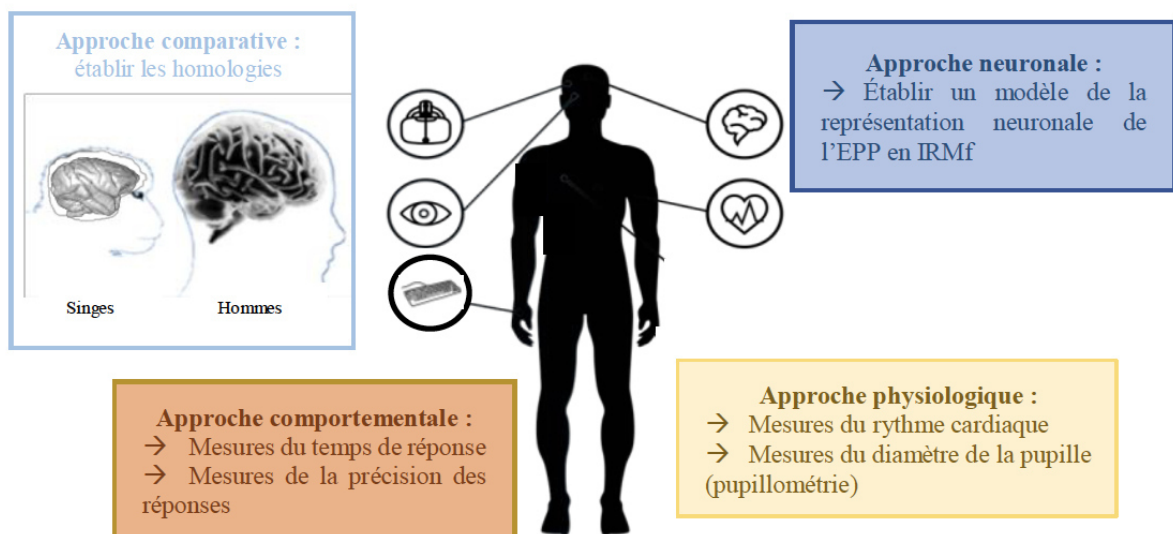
Approche comparative :
établir les homologies

Singes

Hommes

Approche neuronale :
→ Établir un modèle de la représentation neuronale de l'EPP en IRMf

Approche comportementale :
→ Mesures du temps de réponse
→ Mesures de la précision des réponses

Approche physiologique :
→ Mesures du rythme cardiaque
→ Mesures du diamètre de la pupille (pupillométrie)